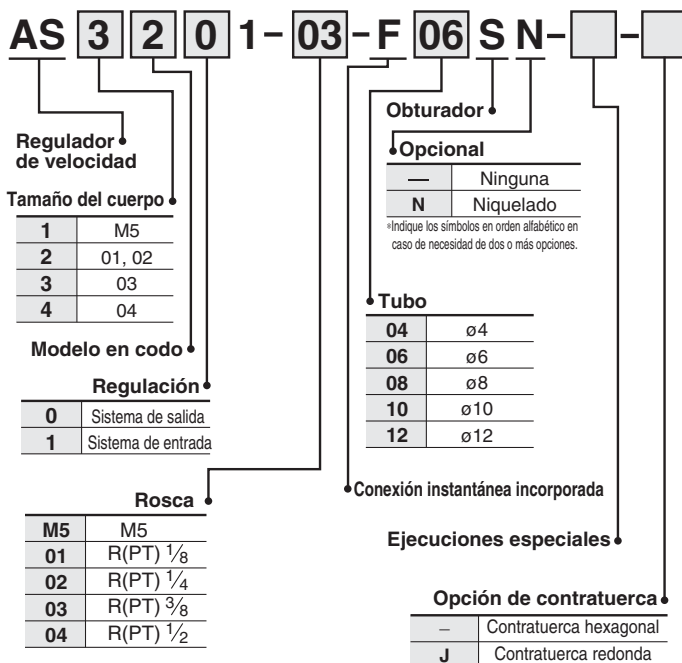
AS 3 2 0 1 – 03 – F 06 S N – [ ] – [ ]

Obturador

Regulador de velocidad

Opcional

| — | Ninguna |
|---|---|
| N | Niquelado |

*Indique los símbolos en orden alfabético en caso de necesidad de dos o más opciones.

Tamaño del cuerpo

| 1 | M5 |
|---|---|
| 2 | 01, 02 |
| 3 | 03 |
| 4 | 04 |

Tubo

| 04 | ø4 |
|---|---|
| 06 | ø6 |
| 08 | ø8 |
| 10 | ø10 |
| 12 | ø12 |

Modelo en codo

Regulación

| 0 | Sistema de salida |
|---|---|
| 1 | Sistema de entrada |

Rosca

| M5 | M5 |
|---|---|
| 01 | R(PT) $\frac{1}{8}$ |
| 02 | R(PT) $\frac{1}{4}$ |
| 03 | R(PT) $\frac{3}{8}$ |
| 04 | R(PT) $\frac{1}{2}$ |

Conexión instantánea incorporada

Ejecuciones especiales

Opción de contratuerca

| – | Contratuerca hexagonal |
|---|---|
| J | Contratuerca redonda |